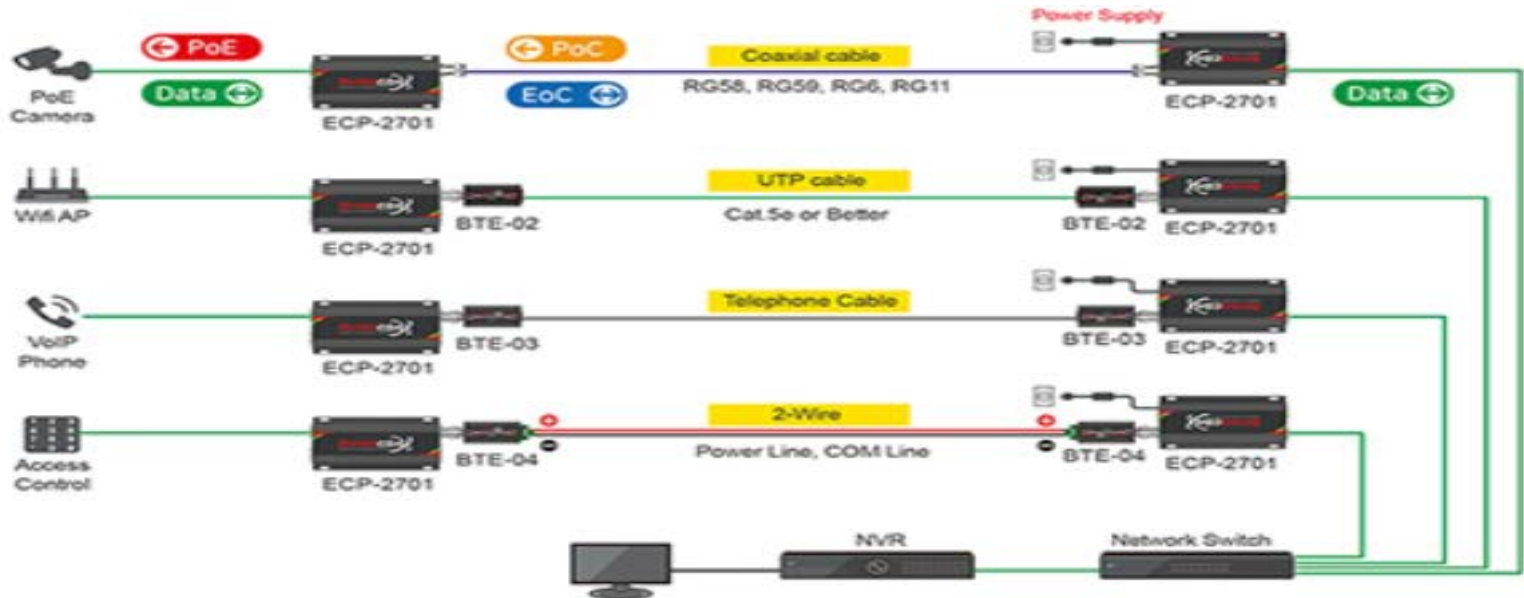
Power Supply

PoE Camera

PoE

Data

ECP-2701

PoC

EoC

Coaxial cable

RG58, RG59, RG6, RG11

ECP-2701

Data

Wifi AP

ECP-2701

BTE-02

UTP cable

Cat.5e or Better

BTE-02

ECP-2701

VoIP Phone

ECP-2701

BTE-03

Telephone Cable

BTE-03

ECP-2701

Access Control

ECP-2701

BTE-04

2-Wire

Power Line, COM Line

BTE-04

ECP-2701

NVR

Network Switch